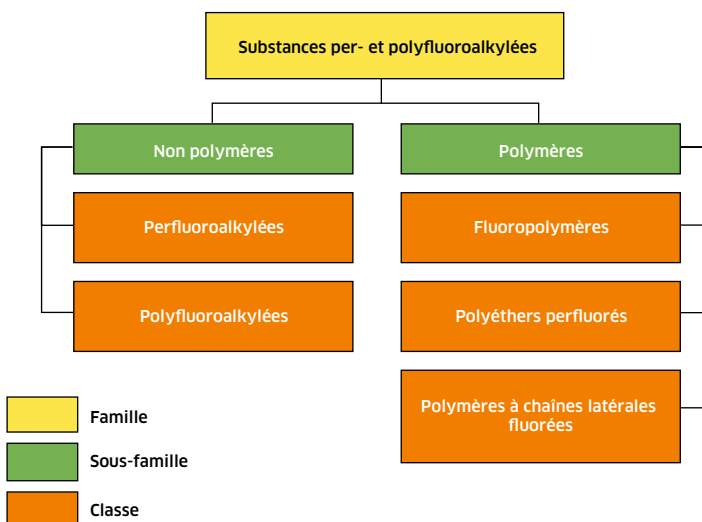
Substances per- et polyfluoroalkylées

Non polymères

Perfluoroalkylées

Polyfluoroalkylées

Polymères

Fluoropolymères

Polyéthers perfluorés

Polymères à chaînes latérales fluorées

Famille

Sous-famille

Classe